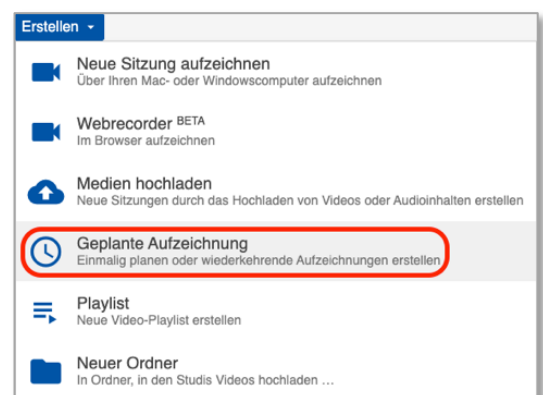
Erstellen

Neue Sitzung aufzeichnen
Über Ihren Mac- oder Windowscomputer aufzeichnen

Webrecorder BETA
Im Browser aufzeichnen

Medien hochladen
Neue Sitzungen durch das Hochladen von Videos oder Audioinhalten erstellen

Geplante Aufzeichnung
Einmalig planen oder wiederkehrende Aufzeichnungen erstellen

Playlist
Neue Video-Playlist erstellen

Neuer Ordner
In Ordner, in den Studis Videos hochladen ...